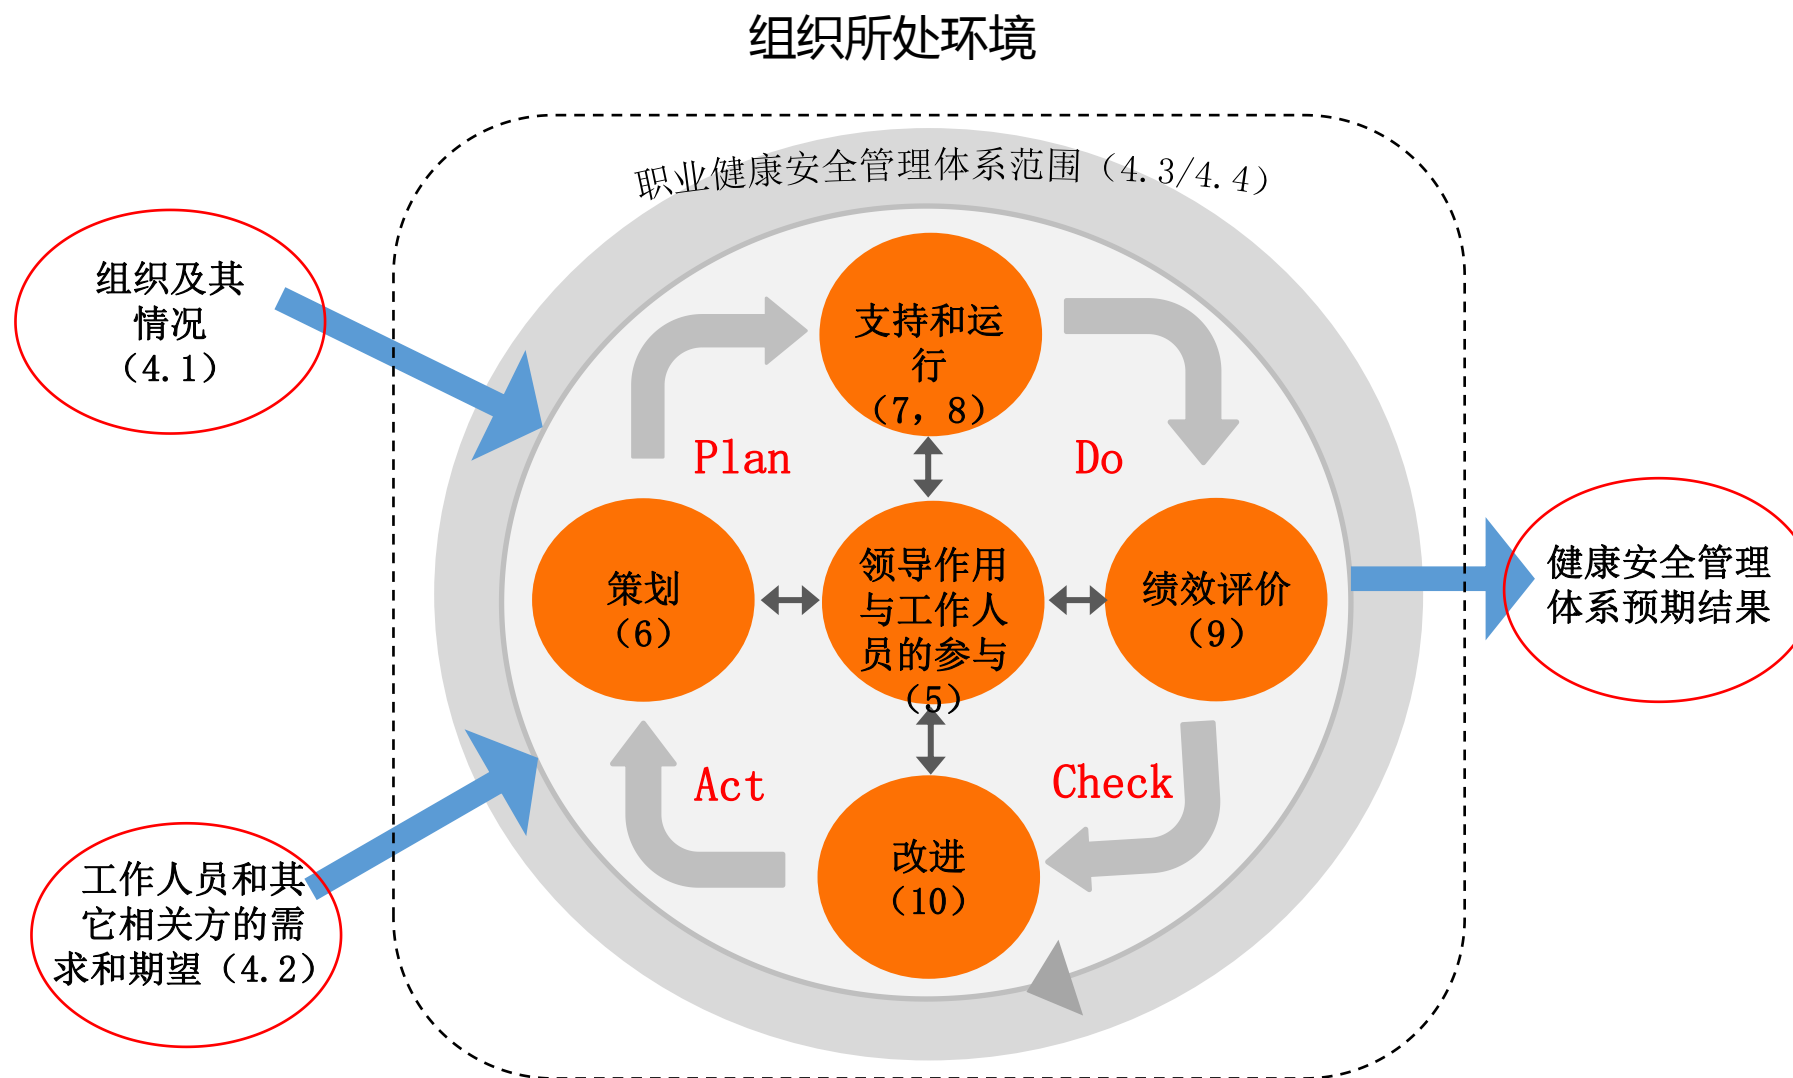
组织所处环境

职业健康安全管理体系范围（4.3/4.4）

组织及其情况（4.1）

工作人员和其它相关方的需求和期望（4.2）

支持和运行（7，8）

Plan

Do

策划（6）

领导作用与工作人员的参与（5）

绩效评价（9）

Act

Check

改进（10）

健康安全管理体系预期结果